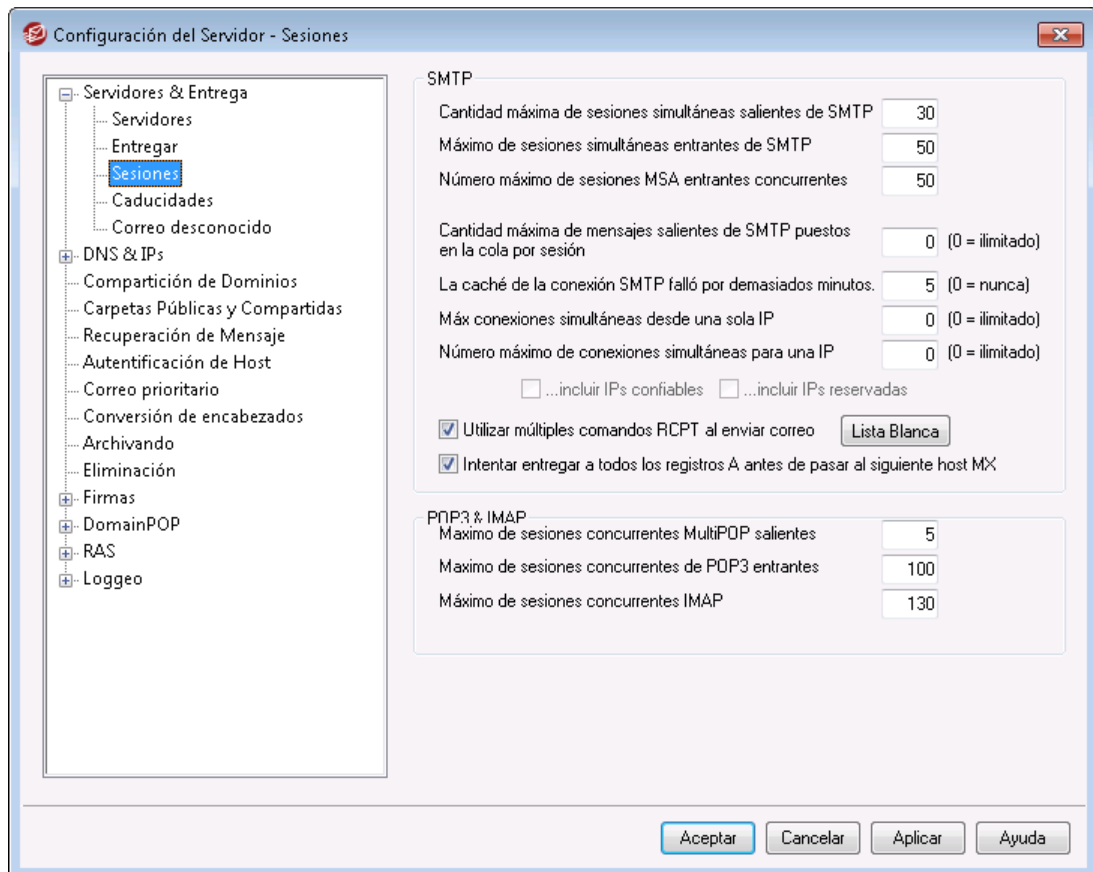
Configuración del Servidor - Sesiones

Servidores & Entrega
Servidores
Entregar
Sesiones
Caducidades
Correo desconocido
DNS & IPs
Compartición de Dominios
Carpetas Públicas y Compartidas
Recuperación de Mensaje
Autentificación de Host
Correo prioritario
Conversión de encabezados
Archivando
Eliminación
Firmas
DomainPOP
RAS
Loggeo

SMTP
Cantidad máxima de sesiones simultáneas salientes de SMTP 30
Máximo de sesiones simultáneas entrantes de SMTP 50
Número máximo de sesiones MSA entrantes concurrentes 50
Cantidad máxima de mensajes salientes de SMTP puestos en la cola por sesión 0 (0 = ilimitado)
La caché de la conexión SMTP falló por demasiados minutos. 5 (0 = nunca)
Máx conexiones simultáneas desde una sola IP 0 (0 = ilimitado)
Número máximo de conexiones simultáneas para una IP 0 (0 = ilimitado)
...incluir IPs confiables ...incluir IPs reservadas
Utilizar múltiples comandos RCPT al enviar correo Lista Blanca
Intentar entregar a todos los registros A antes de pasar al siguiente host MX

POP3 & IMAP
Maximo de sesiones concurrentes MultiPOP salientes 5
Maximo de sesiones concurrentes de POP3 entrantes 100
Máximo de sesiones concurrentes IMAP 130

Aceptar Cancelar Aplicar Ayuda